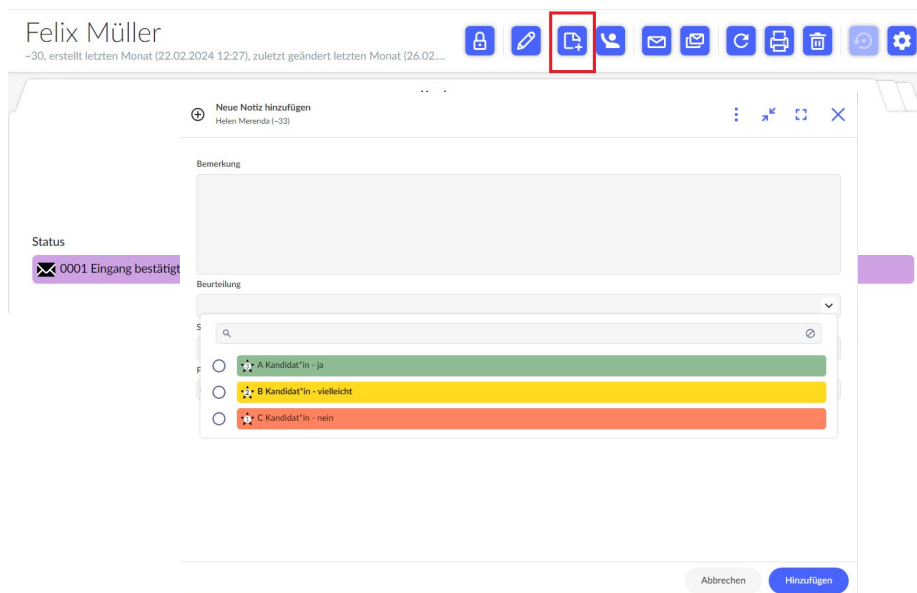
Felix Müller
~30, erstellt letzten Monat (22.02.2024 12:27), zuletzt geändert letzten Monat (26.02....

Neue Notiz hinzufügen
Helen Merenda (~33)

Bemerkung

Beurteilung

A Kandidat*in - ja
B Kandidat*in - vielleicht
C Kandidat*in - nein

Status
0001 Eingang bestätigt

Abbrechen
Hinzufügen